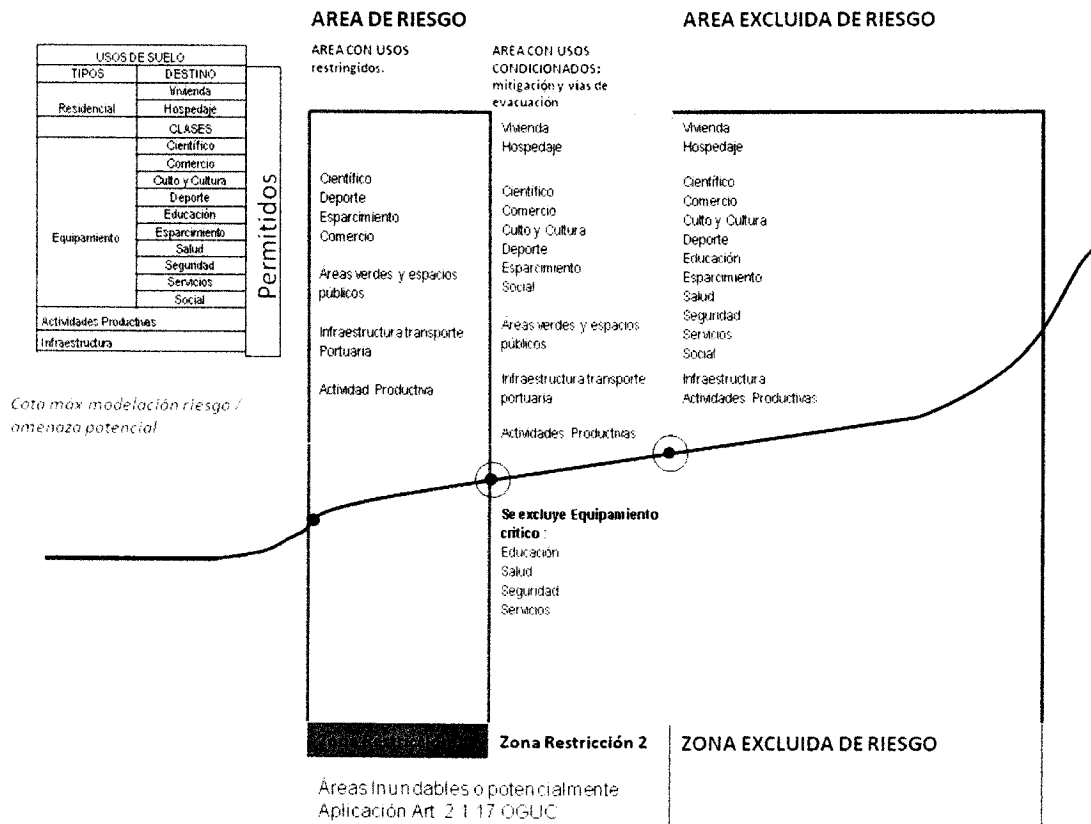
AREA DE RIESGO

AREA EXCLUIDA DE RIESGO

| USOS DE SUELO | |
|---|---|
| TIPOS | DESTINO |
| Residencial | Vivienda |
| | Hospedaje |
| | CLASES |
| Equipamiento | Científico |
| | Comercio |
| | Culto y Cultura |
| | Deporte |
| | Educación |
| | Esparcimiento |
| | Salud |
| | Seguridad |
| | Servicios |
| | Social |
| Actividades Productivas | |
| Infraestructura | |

Permitidos

AREA CON USOS restringidos.

Científico
Deporte
Esparcimiento
Comercio

Áreas verdes y espacios públicos

Infraestructura transporte Portuaria

Actividad Productiva

AREA CON USOS CONDICIONADOS: mitigación y vías de evacuación

Vivienda
Hospedaje

Científico
Comercio
Culto y Cultura
Deporte
Esparcimiento
Social

Áreas verdes y espacios públicos

Infraestructura transporte portuaria

Actividades Productivas

Se excluye Equipamiento crítico :
Educación
Salud
Seguridad
Servicios

Vivienda
Hospedaje

Científico
Comercio
Culto y Cultura
Deporte
Educación
Esparcimiento
Salud
Seguridad
Servicios
Social

Infraestructura
Actividades Productivas

Cota máx modelación riesgo / amenaza potencial

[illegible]

Zona Restricción 2

ZONA EXCLUIDA DE RIESGO

Áreas Inundables o potencialmente
Aplicación Art. 2.1.17 OGUC